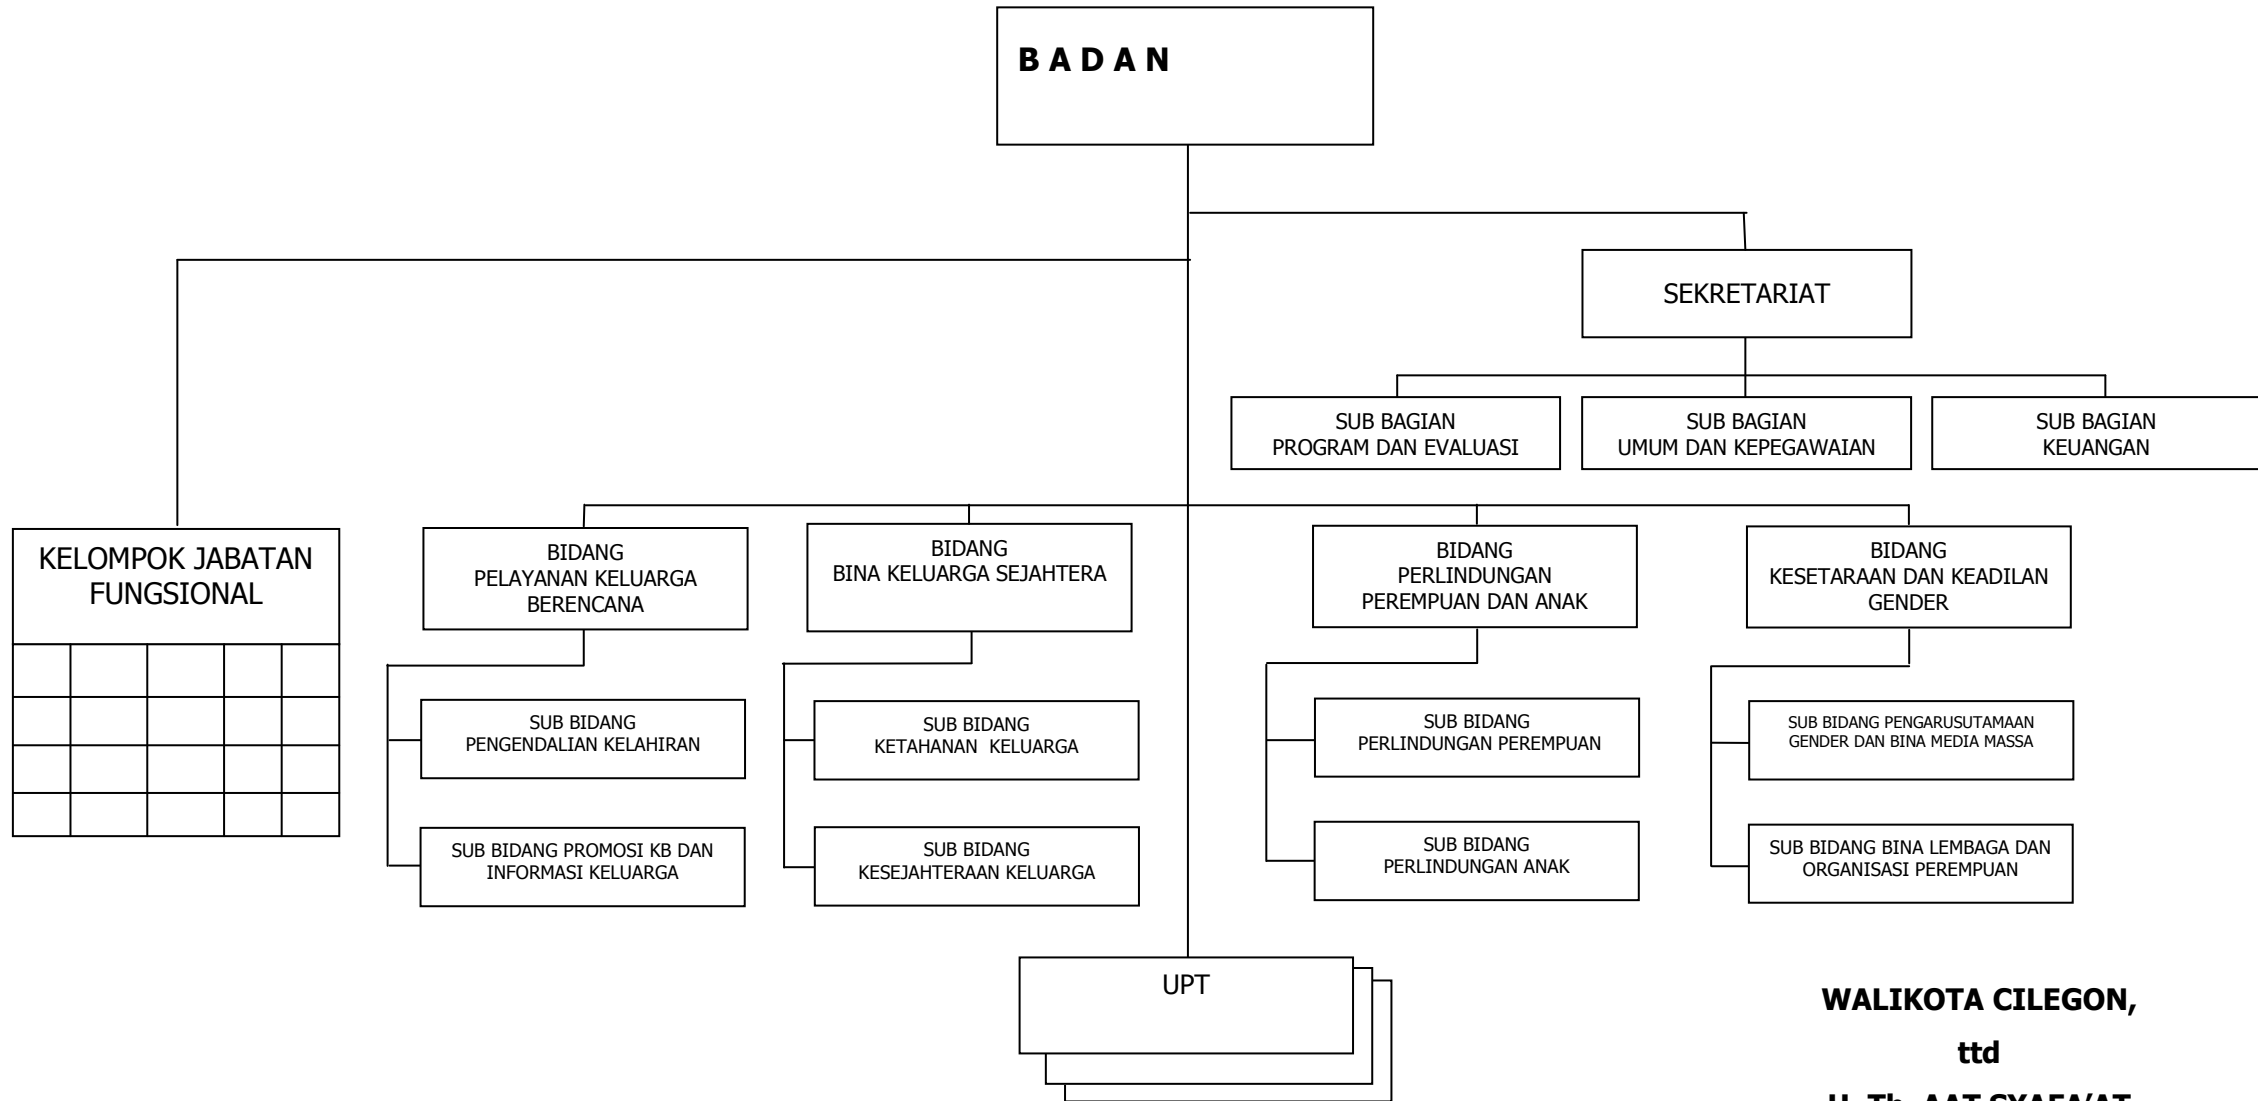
B A D A N

SEKRETARIAT

SUB BAGIAN PROGRAM DAN EVALUASI

SUB BAGIAN UMUM DAN KEPEGAWAIAN

SUB BAGIAN KEUANGAN

KELOMPOK JABATAN FUNGSIONAL

BIDANG PELAYANAN KELUARGA BERENCANA

SUB BIDANG PENGENDALIAN KELAHIRAN

SUB BIDANG PROMOSI KB DAN INFORMASI KELUARGA

BIDANG BINA KELUARGA SEJAHTERA

SUB BIDANG KETAHANAN KELUARGA

SUB BIDANG KESEJAHTERAAN KELUARGA

BIDANG PERLINDUNGAN PEREMPUAN DAN ANAK

SUB BIDANG PERLINDUNGAN PEREMPUAN

SUB BIDANG PERLINDUNGAN ANAK

BIDANG KESETARAAN DAN KEADILAN GENDER

SUB BIDANG PENGARUSUTAMAAN GENDER DAN BINA MEDIA MASSA

SUB BIDANG BINA LEMBAGA DAN ORGANISASI PEREMPUAN

UPT

WALIKOTA CILEGON,

ttd

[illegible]